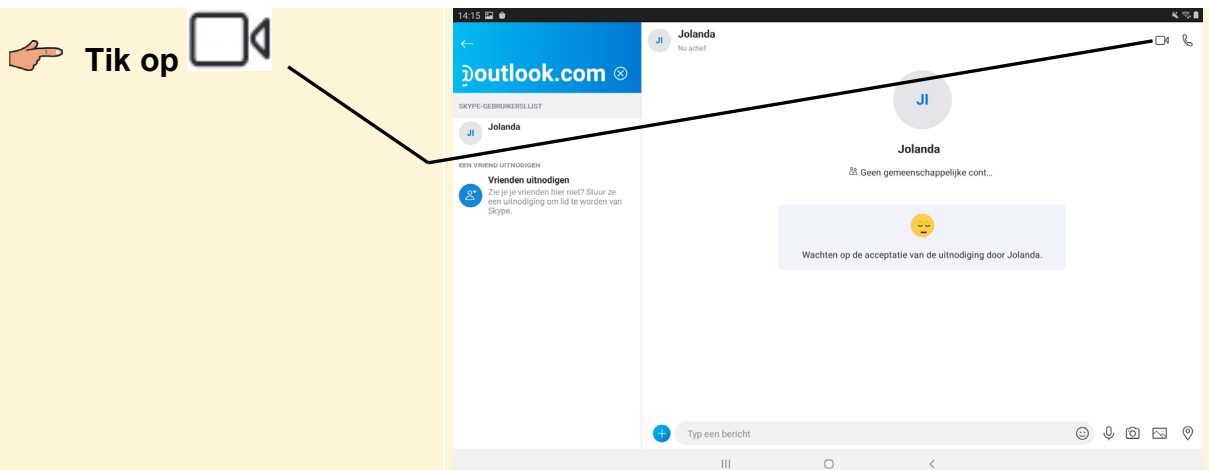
Tik op

14:15

@outlook.com

SKYPE-GEBRUIKERSLIJST

JI Jolanda

EEN VRIEND UITNODIGEN

Vrienden uitnodigen
Zie je je vrienden hier niet? Stuur ze een uitnodiging om lid te worden van Skype.

JI Jolanda
Nu actief

JI

Jolanda

Geen gemeenschappelijke cont...

Wachten op de acceptatie van de uitnodiging door Jolanda.

Typ een bericht